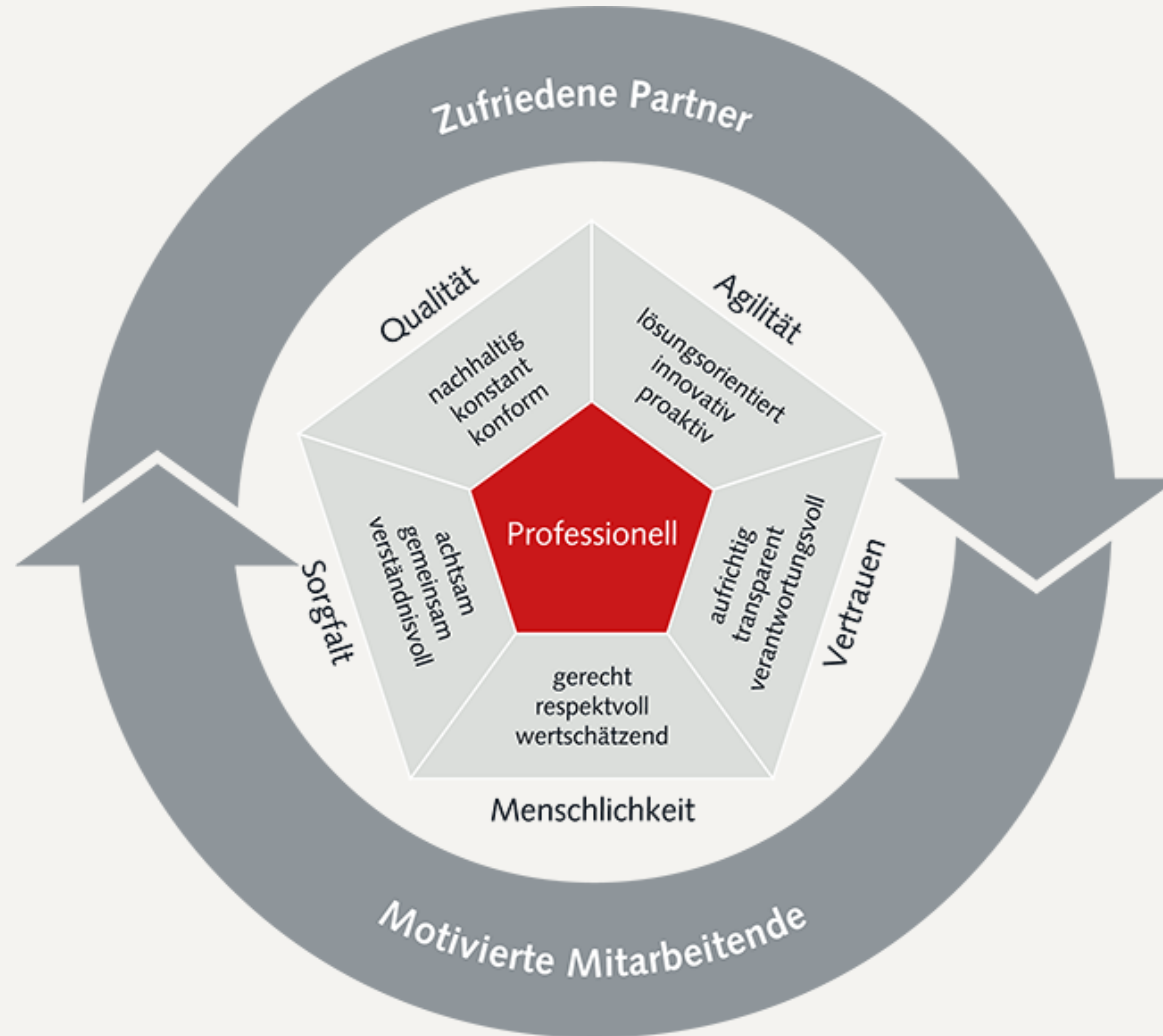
Zufriedene Partner

Qualität

nachhaltig
konstant
konform

Agilität

lösungsorientiert
innovativ
proaktiv

Sorgfalt

achtsam
gemeinsam
verständnisvoll

Professionell

Vertrauen

aufrichtig
transparent
verantwortungsvoll

gerecht
respektvoll
wertschätzend

Menschlichkeit

Motivierte Mitarbeitende